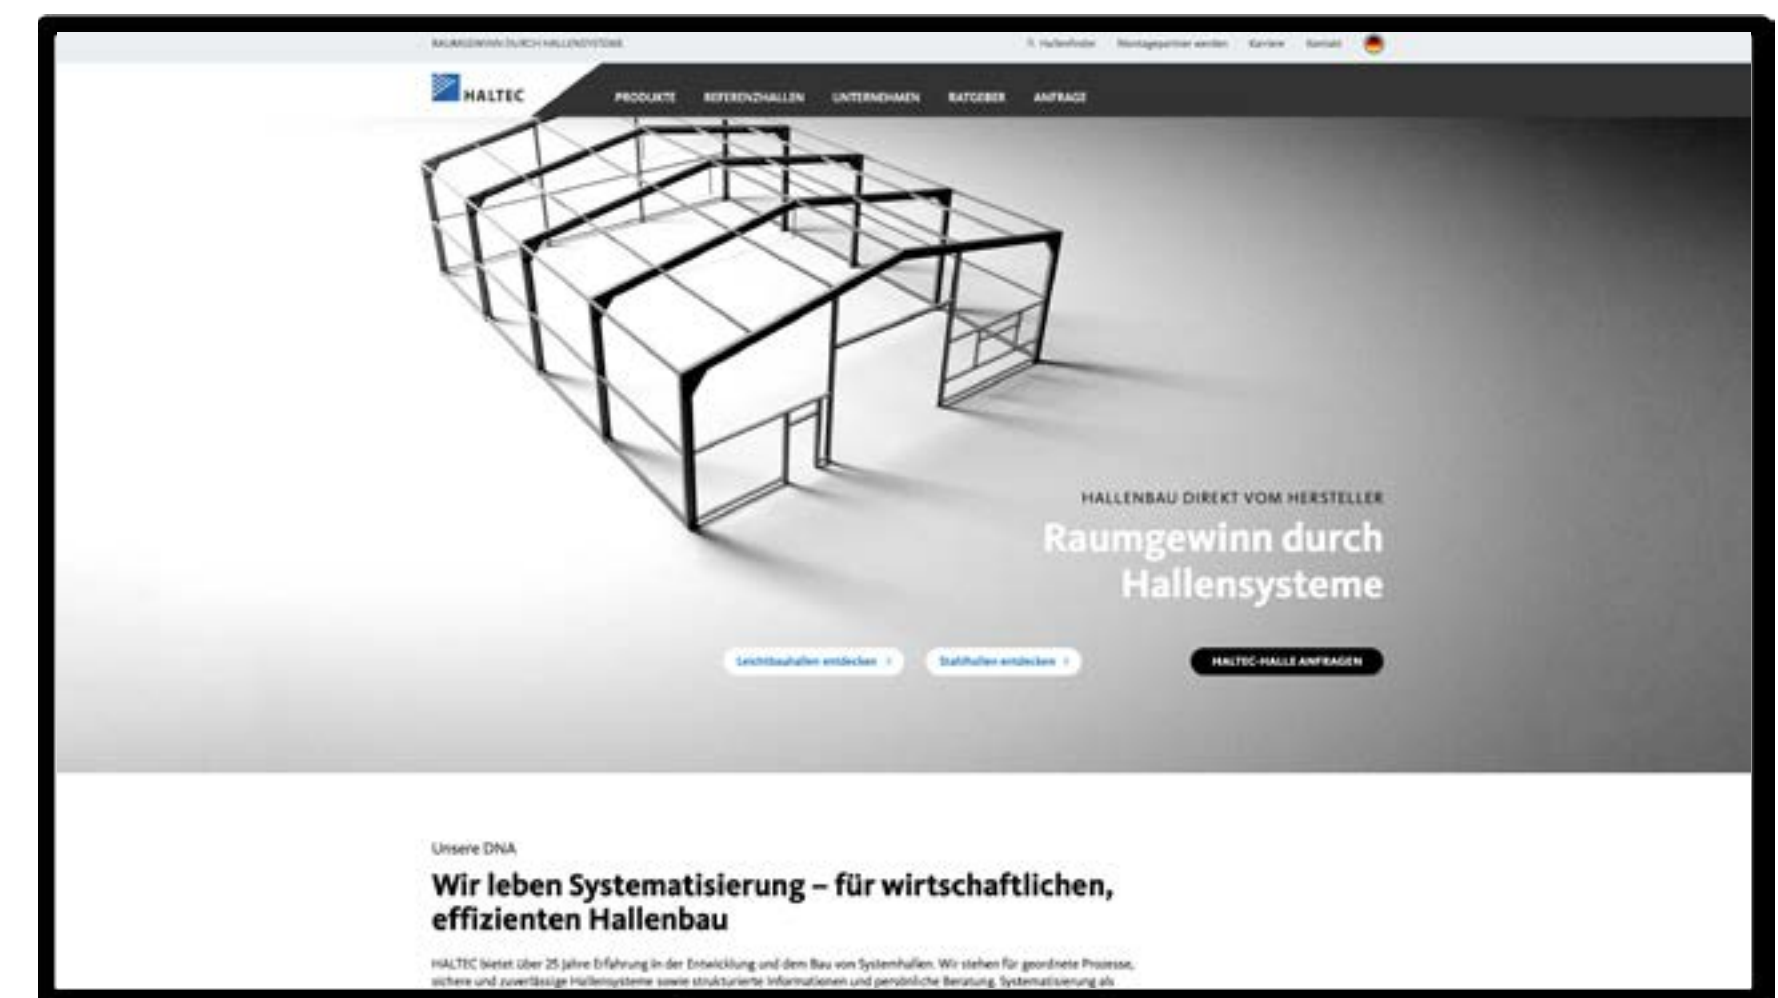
RAUMGEWINN DURCH HALLENSYSTEME

Hallenfinder Montagepartner werden Karriere Kontakt

HALTEC

PRODUKTE REFERENZHALLEN UNTERNEHMEN RATGEBER ANFRAGE

HALLENBAU DIREKT VOM HERSTELLER

Raumgewinn durch Hallensysteme

Leichtbauhallen entdecken

Stahlhallen entdecken

HALTEC-HALLE ANFRAGEN

Unsere DNA

Wir leben Systematisierung – für wirtschaftlichen, effizienten Hallenbau

HALTEC bietet über 25 Jahre Erfahrung in der Entwicklung und dem Bau von Systemhallen. Wir stehen für geordnete Prozesse, sichere und zuverlässige Hallensysteme sowie strukturierte Informationen und persönliche Beratung. Systematisierung als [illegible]